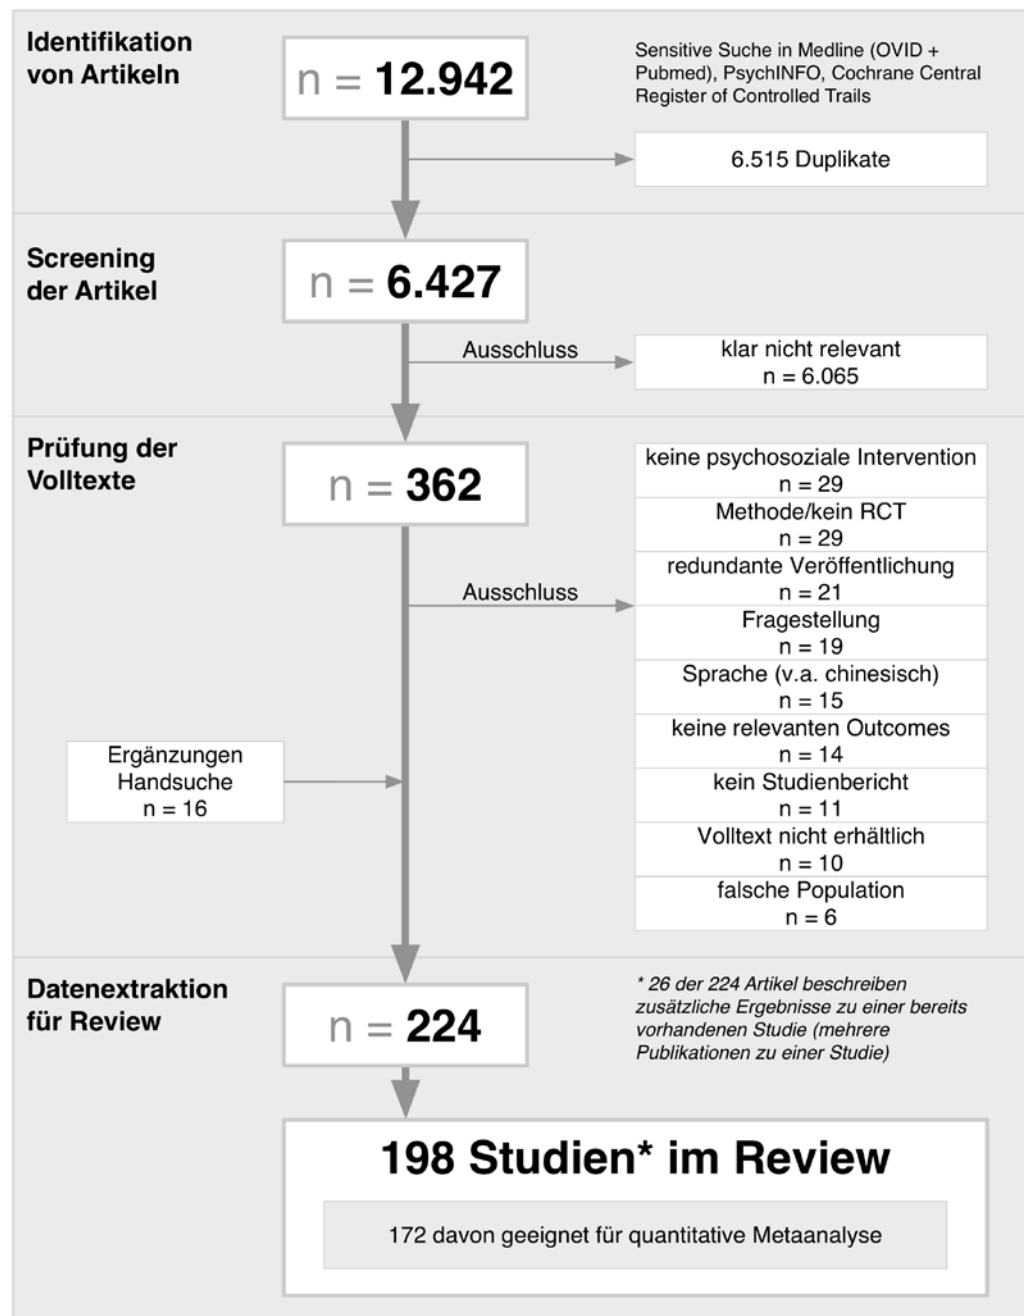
Identifikation von Artikeln

n = 12.942

Sensitive Suche in Medline (OVID + Pubmed), PsychINFO, Cochrane Central Register of Controlled Trails

6.515 Duplikate

Screening der Artikel

n = 6.427

Ausschluss

klar nicht relevant
n = 6.065

Prüfung der Volltexte

n = 362

Ausschluss

keine psychosoziale Intervention
n = 29

Methode/kein RCT
n = 29

redundante Veröffentlichung
n = 21

Fragestellung
n = 19

Sprache (v.a. chinesisch)
n = 15

keine relevanten Outcomes
n = 14

kein Studienbericht
n = 11

Volltext nicht erhältlich
n = 10

falsche Population
n = 6

Ergänzungen
Handsuche
n = 16

Datenextraktion für Review

n = 224

* 26 der 224 Artikel beschreiben zusätzliche Ergebnisse zu einer bereits vorhandenen Studie (mehrere Publikationen zu einer Studie)

198 Studien* im Review

172 davon geeignet für quantitative Metaanalyse